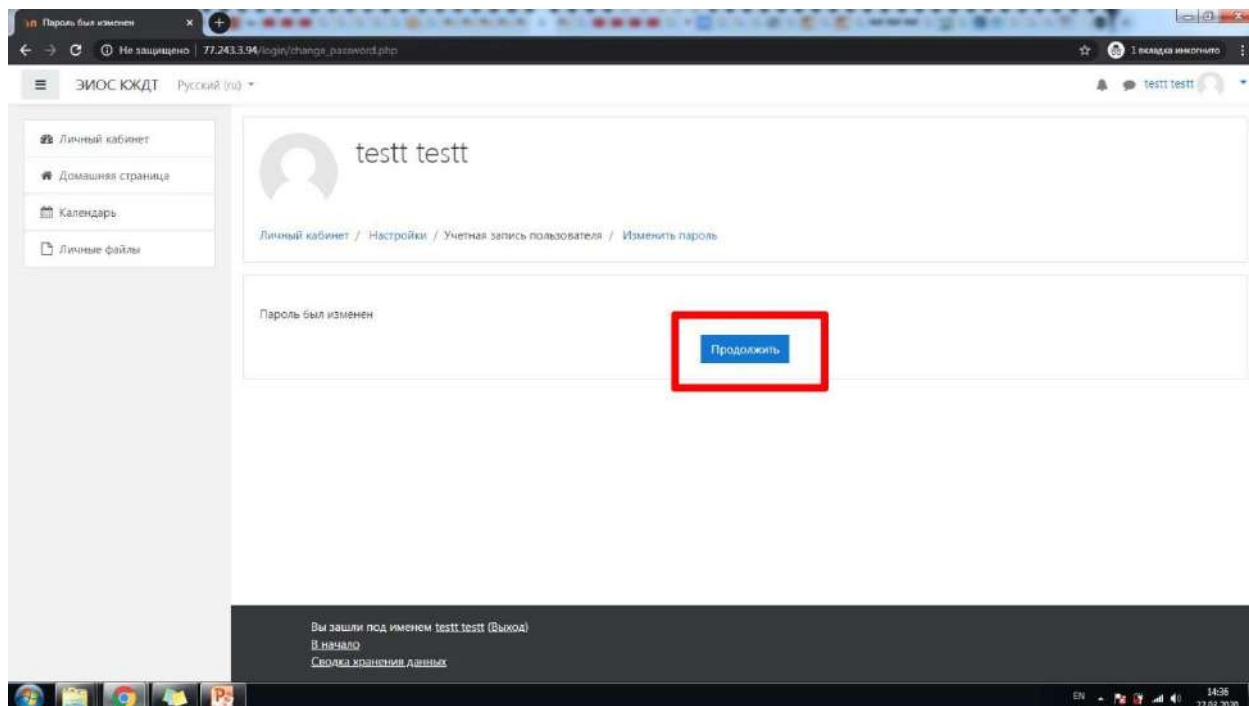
Пароль был изменен

Не защищено | 77.243.3.94/login/change_password.php

1 вкладка инкогнито

ЗИОС КЖДТ Русский (ru)

testt testt

Личный кабинет

Домашняя страница

Календарь

Личные файлы

testt testt

Личный кабинет / Настройки / Учетная запись пользователя / Изменить пароль

Пароль был изменен

Продолжить

Вы зашли под именем testt testt (Выход)
В начало
Сводка хранения данных

EN 14:36 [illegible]